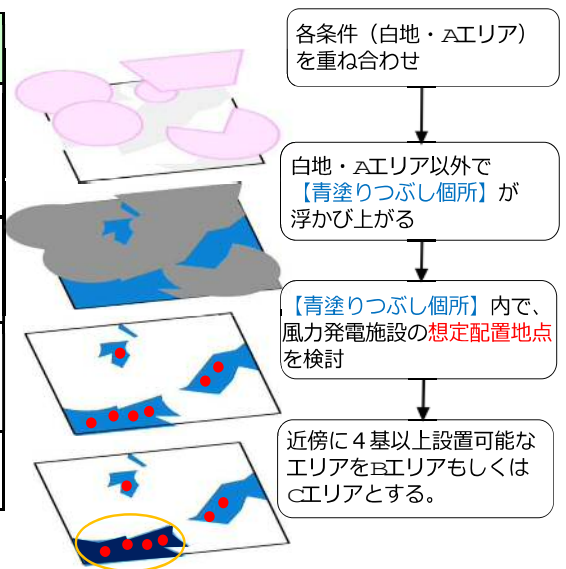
各条件（白地・Aエリア）を重ね合わせ

白地・Aエリア以外で【青塗りつぶし個所】が浮かび上がる

【青塗りつぶし個所】内で、風力発電施設の想定配置地点を検討

近傍に４基以上設置可能なエリアをBエリアもしくはCエリアとする。